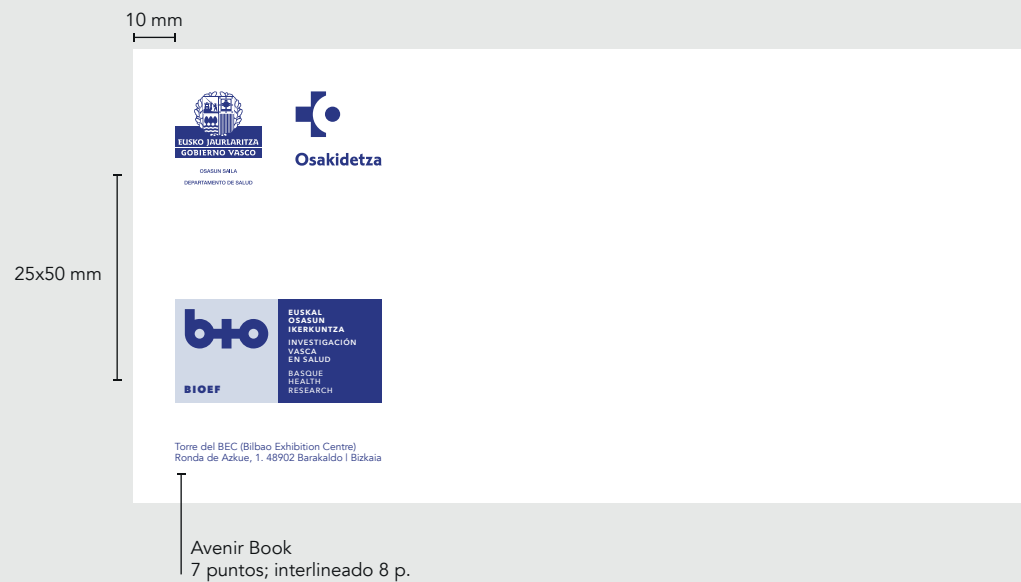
10 mm

EUSKO JAURLARITZA
GOBIERNO VASCO

OSASUN SAILA
DEPARTAMENTO DE SALUD

Osakidetza

25x50 mm

BIOEF

EUSKAL OSASUN IKERKUNTZA
INVESTIGACIÓN VASCA EN SALUD
BASQUE HEALTH RESEARCH

Torre del BEC (Bilbao Exhibition Centre)
Ronda de Azkue, 1. 48902 Barakaldo | Bizkaia

Avenir Book
7 puntos; interlineado 8 p.